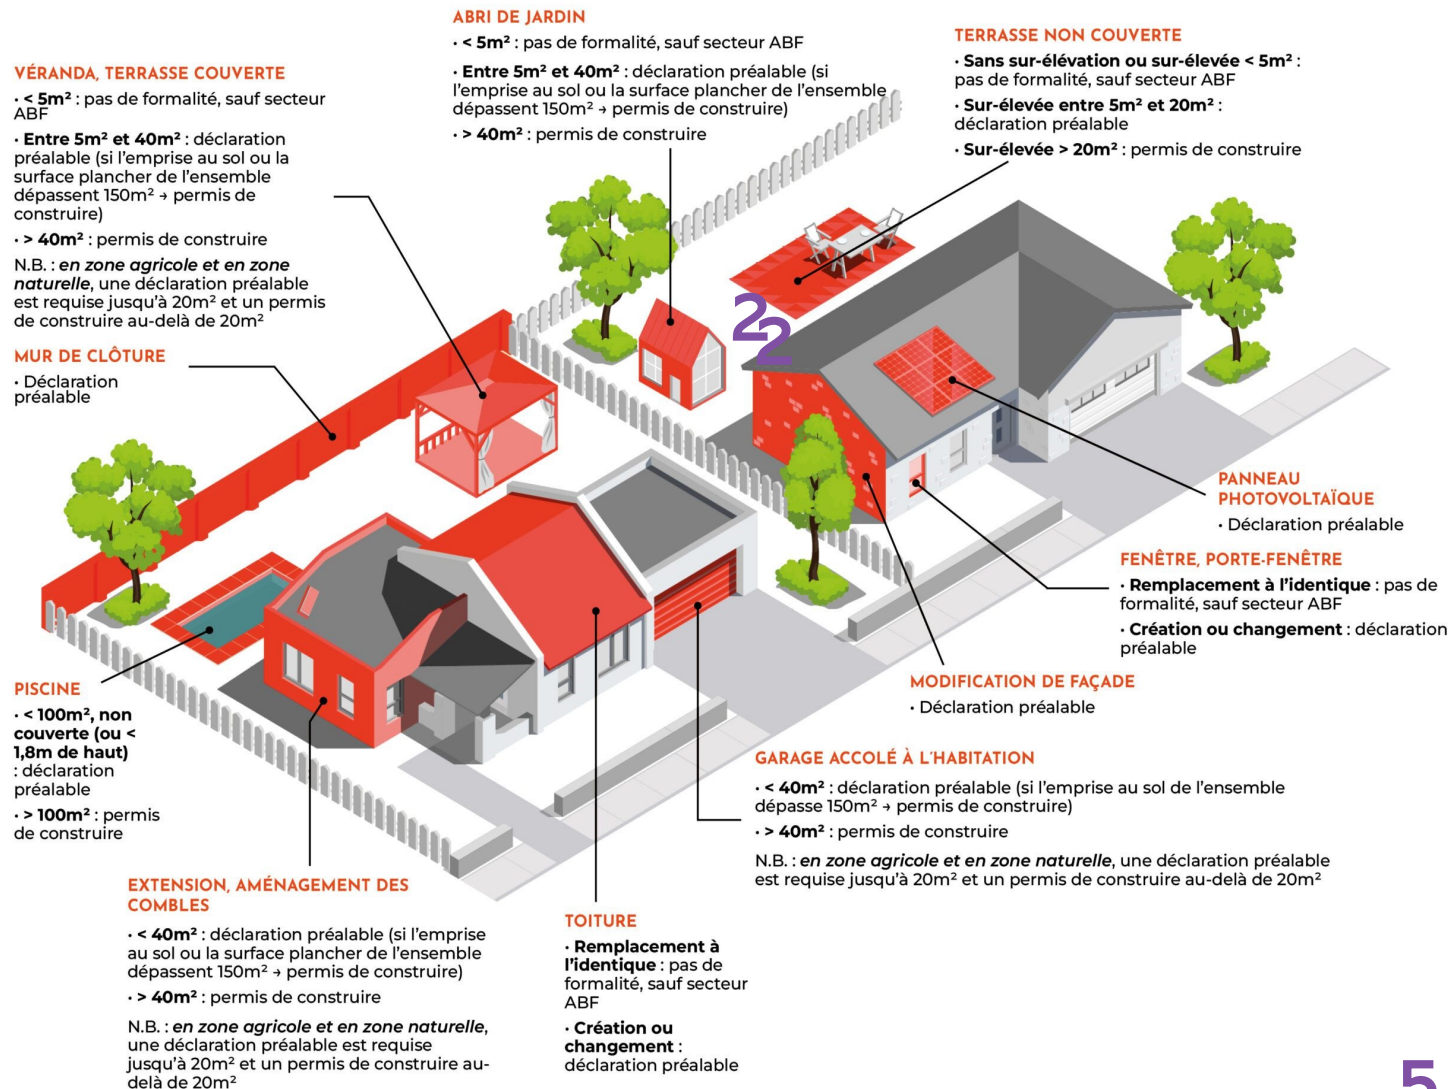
ABRI DE JARDIN

• < 5m² : pas de formalité, sauf secteur ABF

• Entre 5m² et 40m² : déclaration préalable (si l'emprise au sol ou la surface plancher de l'ensemble dépassent 150m² → permis de construire)

• > 40m² : permis de construire

VÉRANDA, TERRASSE COUVERTE

• < 5m² : pas de formalité, sauf secteur ABF

• Entre 5m² et 40m² : déclaration préalable (si l'emprise au sol ou la surface plancher de l'ensemble dépassent 150m² → permis de construire)

• > 40m² : permis de construire

N.B. : en zone agricole et en zone naturelle, une déclaration préalable est requise jusqu'à 20m² et un permis de construire au-delà de 20m²

MUR DE CLÔTURE

• Déclaration préalable

TERRASSE NON COUVERTE

• Sans sur-élévation ou sur-élevée < 5m² : pas de formalité, sauf secteur ABF

• Sur-élevée entre 5m² et 20m² : déclaration préalable

• Sur-élevée > 20m² : permis de construire

22

PANNEAU PHOTOVOLTAÏQUE

• Déclaration préalable

FENÊTRE, PORTE-FENÊTRE

• Remplacement à l'identique : pas de formalité, sauf secteur ABF

• Création ou changement : déclaration préalable

MODIFICATION DE FAÇADE

• Déclaration préalable

PISCINE

• < 100m², non couverte (ou < 1,8m de haut) : déclaration préalable

• > 100m² : permis de construire

GARAGE ACCOLÉ À L'HABITATION

• < 40m² : déclaration préalable (si l'emprise au sol de l'ensemble dépasse 150m² → permis de construire)

• > 40m² : permis de construire

N.B. : en zone agricole et en zone naturelle, une déclaration préalable est requise jusqu'à 20m² et un permis de construire au-delà de 20m²

EXTENSION, AMÉNAGEMENT DES COMBLES

• < 40m² : déclaration préalable (si l'emprise au sol ou la surface plancher de l'ensemble dépassent 150m² → permis de construire)

• > 40m² : permis de construire

N.B. : en zone agricole et en zone naturelle, une déclaration préalable est requise jusqu'à 20m² et un permis de construire au-delà de 20m²

TOITURE

• Remplacement à l'identique : pas de formalité, sauf secteur ABF

• Création ou changement : déclaration préalable

5